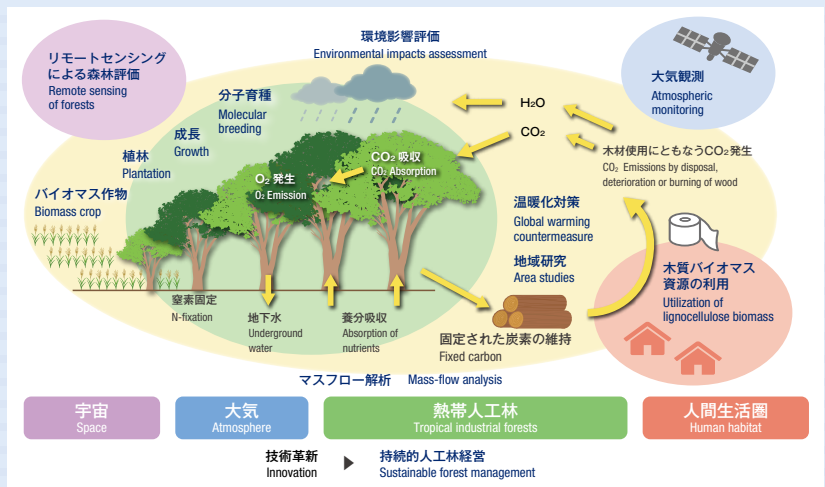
環境影響評価
Environmental impacts assessment

リモートセンシングによる森林評価
Remote sensing of forests

大気観測
Atmospheric monitoring

分子育種
Molecular breeding

成長
Growth

植林
Plantation

バイオマス作物
Biomass crop

$H_2O$

$CO_2$

$O_2$ 発生
$O_2$ Emission

$CO_2$ 吸収
$CO_2$ Absorption

木材使用にともなう$CO_2$発生
$CO_2$ Emissions by disposal, deterioration or burning of wood

温暖化対策
Global warming countermeasure

地域研究
Area studies

木質バイオマス資源の利用
Utilization of lignocellulose biomass

窒素固定
N-fixation

地下水
Underground water

養分吸収
Absorption of nutrients

固定された炭素の維持
Fixed carbon

マスフロー解析 Mass-flow analysis

| 宇宙 Space | 大気 Atmosphere | 熱帯人工林 Tropical industrial forests | 人間生活圏 Human habitat |
|---|---|---|---|

技術革新
Innovation

持続的人工林経営
Sustainable forest management